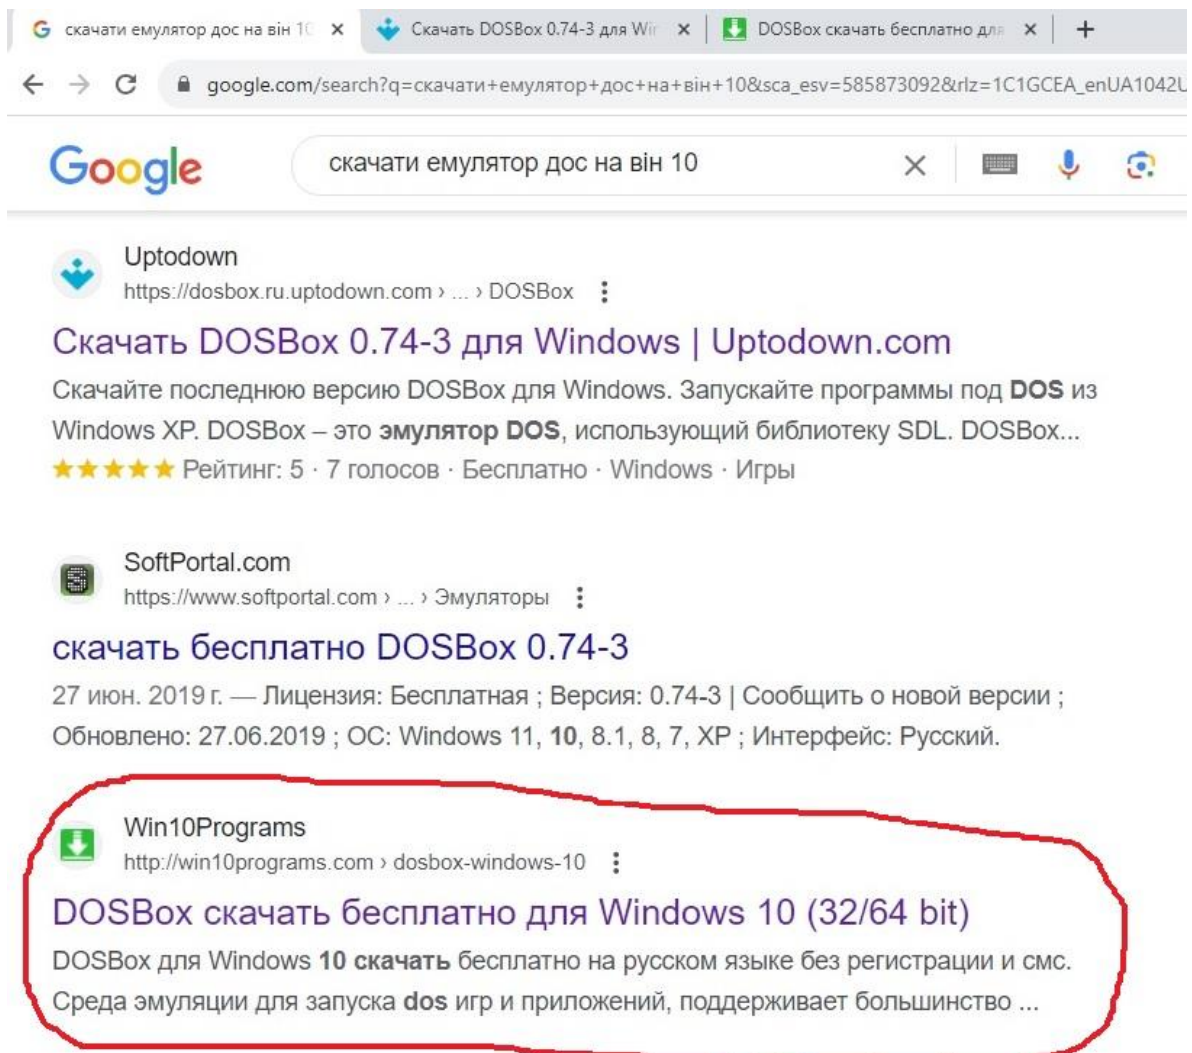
G скачати емулятор дос на він 10 ×
Скачать DOSBox 0.74-3 для Wir ×
DOSBox скачать бесплатно для ×
+

google.com/search?q=скачати+емулятор+дос+на+він+10&sca_esv=585873092&rlz=1C1GCEA_enUA1042U

Google

скачати емулятор дос на він 10

Uptodown
https://dosbox.ru.uptodown.com › ... › DOSBox

Скачать DOSBox 0.74-3 для Windows | Uptodown.com

Скачайте последнюю версию DOSBox для Windows. Запускайте программы под DOS из Windows XP. DOSBox – это эмулятор DOS, использующий библиотеку SDL. DOSBox...
★★★★★ Рейтинг: 5 · 7 голосов · Бесплатно · Windows · Игры

SoftPortal.com
https://www.softportal.com › ... › Эмуляторы

скачать бесплатно DOSBox 0.74-3

27 июн. 2019 г. — Лицензия: Бесплатная ; Версия: 0.74-3 | Сообщить о новой версии ; Обновлено: 27.06.2019 ; ОС: Windows 11, 10, 8.1, 8, 7, XP ; Интерфейс: Русский.

Win10Programs
http://win10programs.com › dosbox-windows-10

DOSBox скачать бесплатно для Windows 10 (32/64 bit)

DOSBox для Windows 10 скачать бесплатно на русском языке без регистрации и смс. Среда эмуляции для запуска dos игр и приложений, поддерживает большинство ...